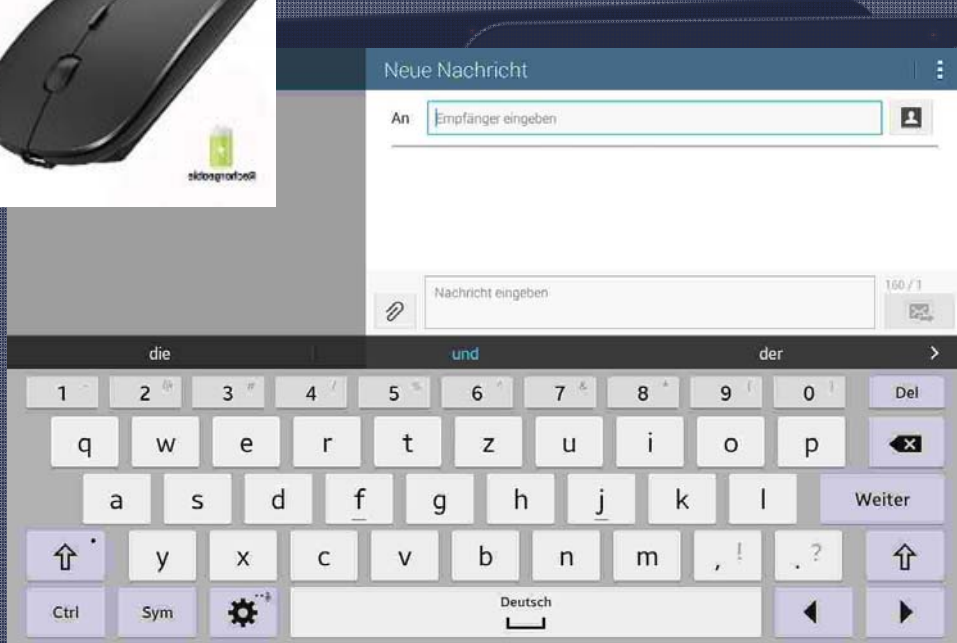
Rechargeable

Neue Nachricht

An Empfänger eingeben

Nachricht eingeben

160 / 1

die und der

1 2 3 4 5 6 7 8 9 0 Del

q w e r t z u i o p

a s d f g h j k l Weiter

y x c v b n m , . ?

Ctrl Sym Deutsch